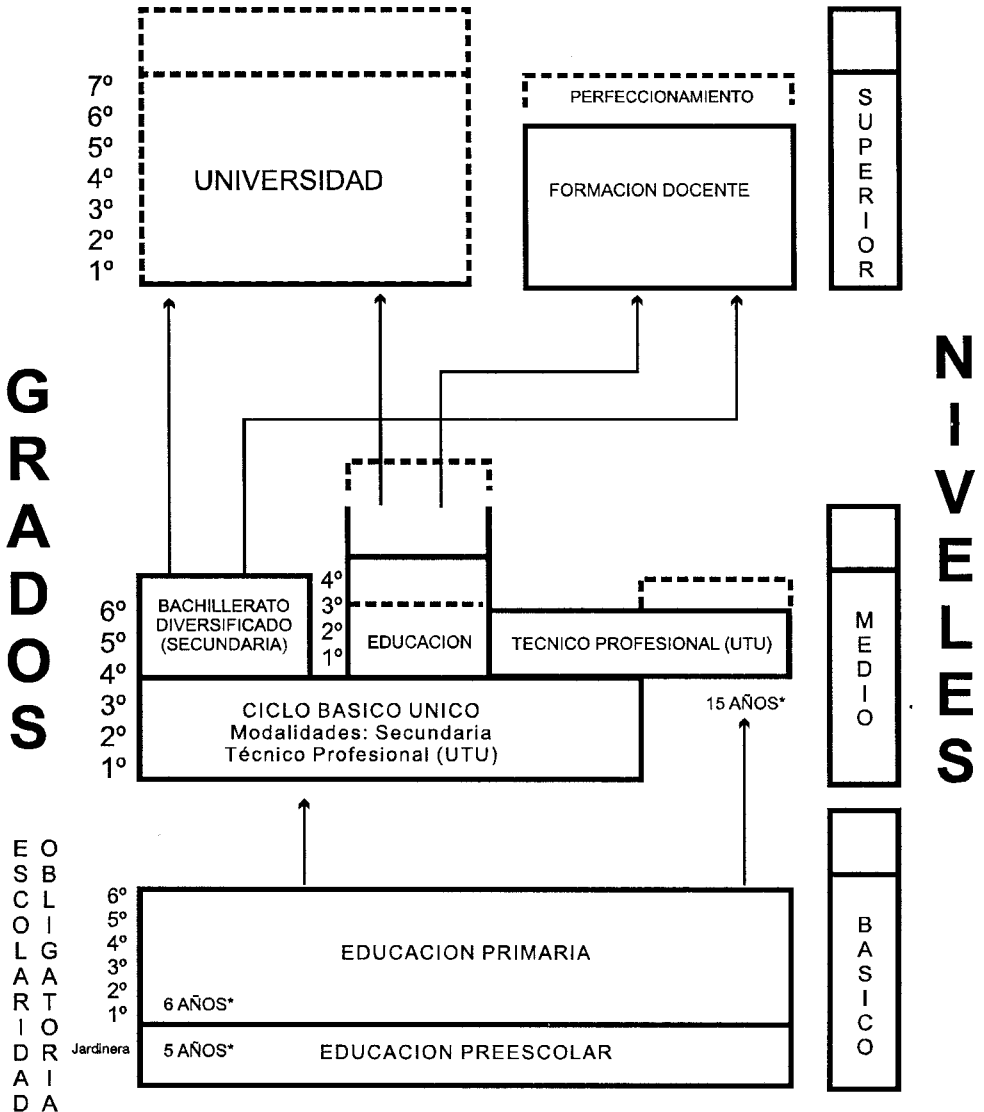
7º
6º
5º
4º
3º
2º
1º

UNIVERSIDAD

PERFECCIONAMIENTO

FORMACION DOCENTE

S U P E R I O R

G R A D O S

N I V E L E S

4º
3º
2º
1º

6º
5º
4º

BACHILLERATO DIVERSIFICADO (SECUNDARIA)

EDUCACION

TECNICO PROFESIONAL (UTU)

M E D I O

3º
2º
1º

CICLO BASICO UNICO
Modalidades: Secundaria
Técnico Profesional (UTU)

15 AÑOS*

E S C O L A R I D A D

O B L I G A T O R I A

6º
5º
4º
3º
2º
1º

EDUCACION PRIMARIA

6 AÑOS*

Jardinera

5 AÑOS*

EDUCACION PREESCOLAR

B A S I C O